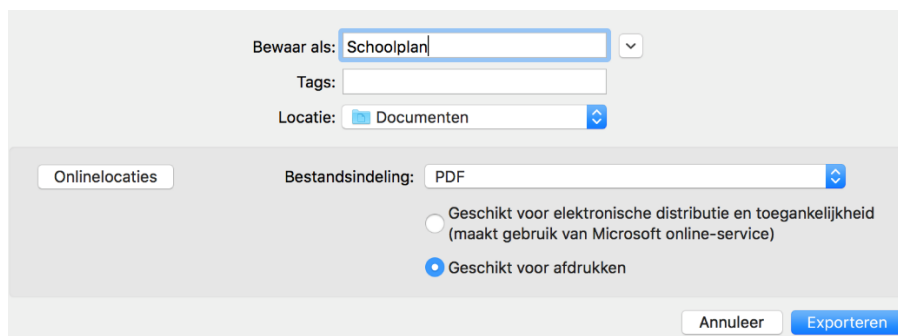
Bewaar als: Schoolplan

Tags:

Locatie: Documenten

Onlinelocaties

Bestandsindeling: PDF

Geschikt voor elektronische distributie en toegankelijkheid (maakt gebruik van Microsoft online-service)

Geschikt voor afdrukken

Annuleer

Exporteren